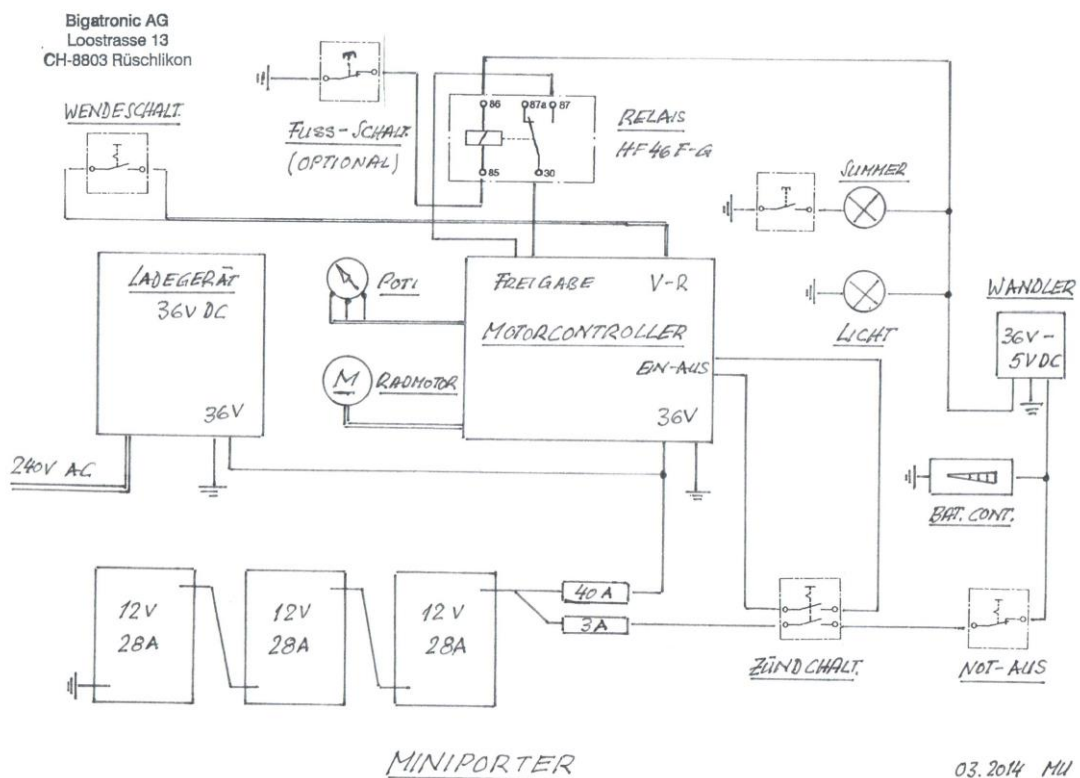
Bigatronic AG
Loostrasse 13
CH-8803 Rüschlikon

WENDESCHALT.

FUSS-SCHALT.
(OPTIONAL)

86 87a 87
85 30

RELAIS
HF 46 F-G

SUMMER

LADEGERÄT
36V DC

36V

POTI

FREIGABE V-R

MOTORCONTROLLER

EIN-AUS

36V

RADMOTOR

M

LICHT

WANDLER

36V - 5V DC

240V AC

BAT. CONT.

12V
28A

12V
28A

12V
28A

40 A

3 A

ZÜNDCHALT.

NOT-AUS

MINIPORTER

03.2014 MU